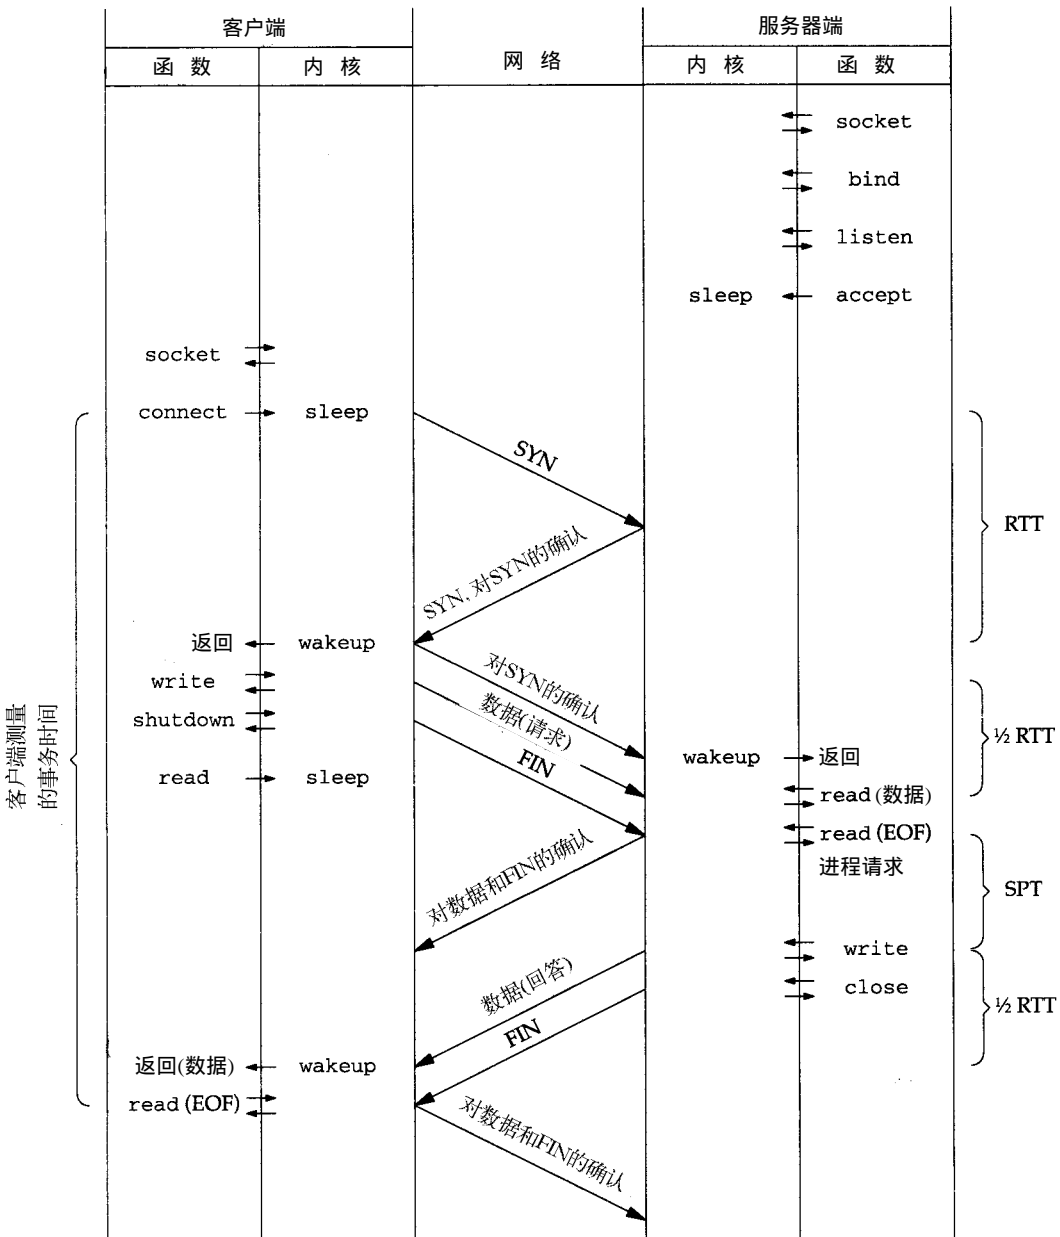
客户端

函 数 | 内 核

网 络

服务器端

内 核 | 函 数

socket

bind

listen

sleep accept

socket

connect sleep

SYN

SYN, 对SYN的确认

RTT

返回 wakeup

write

shutdown

read sleep

对SYN的确认

数据(请求)

FIN

½ RTT

wakeup 返回

read (数据)

read (EOF)

进程请求

对数据和FIN的确认

SPT

write

close

数据(回答)

FIN

½ RTT

返回(数据) wakeup

read (EOF)

对数据和FIN的确认

客户端测量的事务时间